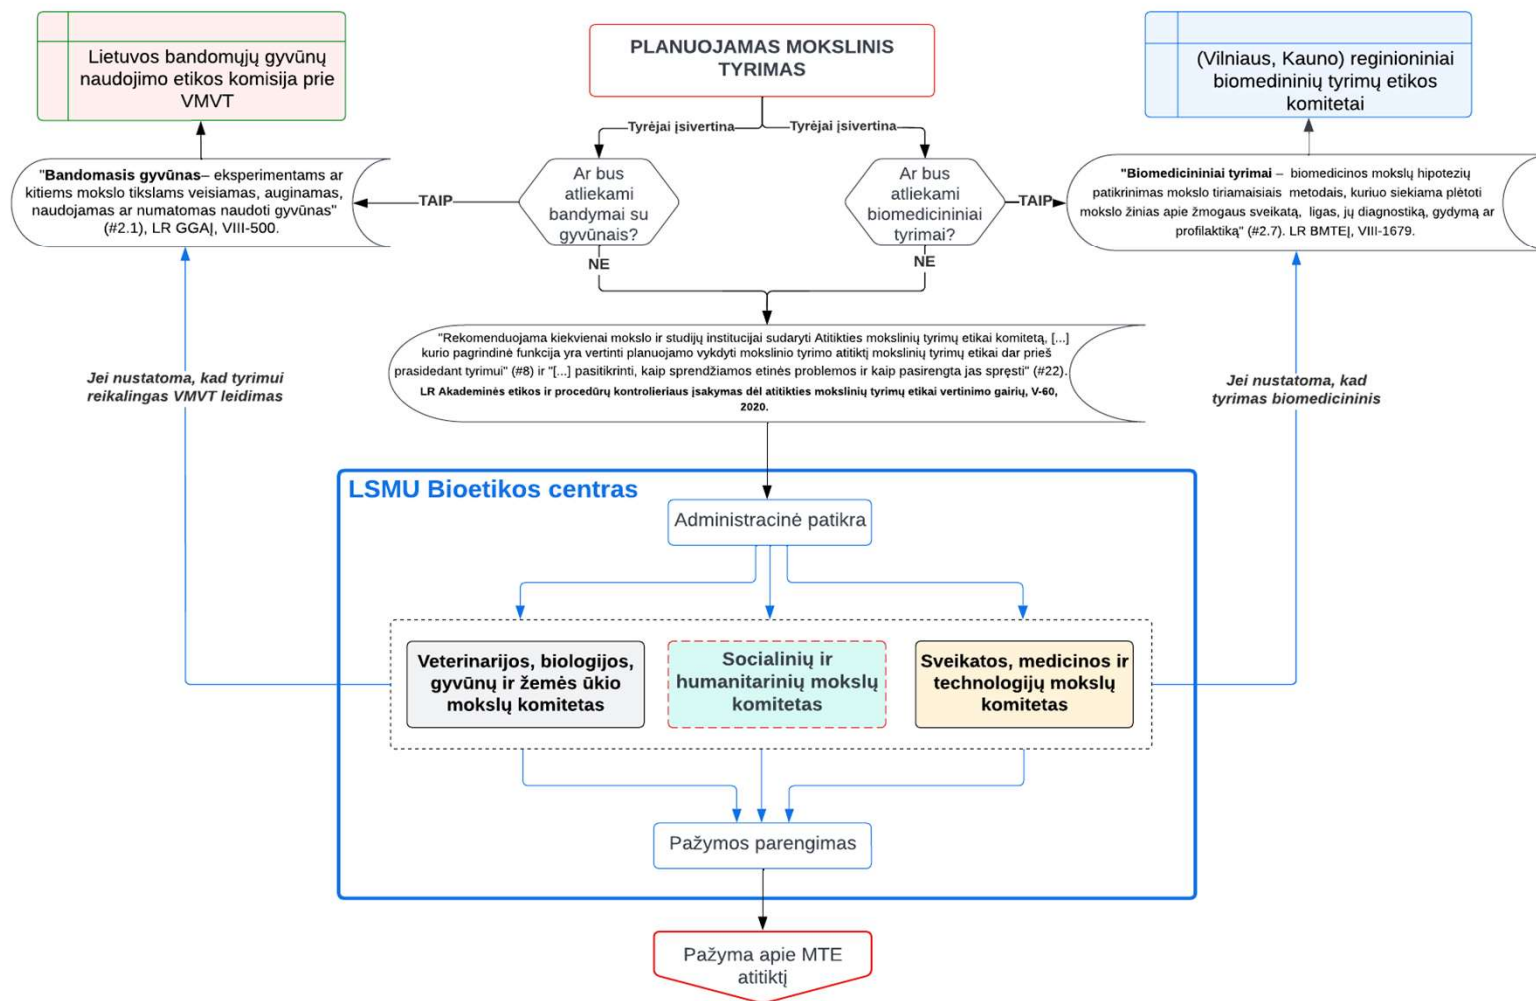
Lietuvos bandomųjų gyvūnų naudojimo etikos komisija prie VMVT

PLANUOJAMAS MOKSLINIS TYRIMAS

(Vilniaus, Kauno) regioniniai biomedicininių tyrimų etikos komitetai

Tyrėjai įsivertina

Tyrėjai įsivertina

"Bandomasis gyvūnas– eksperimentams ar kitiems mokslo tikslams veisiamas, auginamas, naudojamas ar numatomas naudoti gyvūnas" (#2.1), LR GGAĮ, VIII-500.

TAIP

Ar bus atliekami bandymai su gyvūnais?

Ar bus atliekami biomedicininiai tyrimai?

TAIP

"Biomedicininiai tyrimai – biomedicinos mokslų hipotezių patikrinimas mokslo tiriamaisiais metodais, kuriuo siekiama plėtoti mokslo žinias apie žmogaus sveikatą, ligas, jų diagnostiką, gydymą ar profilaktiką" (#2.7). LR BMTEĮ, VIII-1679.

NE

NE

"Rekomenduojama kiekvienai mokslo ir studijų institucijai sudaryti Atitikties mokslinių tyrimų etikai komitetą, [...] kurio pagrindinė funkcija yra vertinti planuojamo vykdyti mokslinio tyrimo atitiktį mokslinių tyrimų etikai dar prieš prasidedant tyrimui" (#8) ir "[...] pasitikrinti, kaip sprendžiamos etinės problemos ir kaip pasirengta jas spręsti" (#22).
LR Akademinės etikos ir procedūrų kontrolieriaus įsakymas dėl atitikties mokslinių tyrimų etikai vertinimo gairių, V-60, 2020.

Jei nustatoma, kad tyrimui reikalingas VMVT leidimas

Jei nustatoma, kad tyrimas biomedicininis

LSMU Bioetikos centras

Administracinė patikra

Veterinarijos, biologijos, gyvūnų ir žemės ūkio mokslų komitetas

Socialinių ir humanitarinių mokslų komitetas

Sveikatos, medicinos ir technologijų mokslų komitetas

Pažymos parengimas

Pažyma apie MTE atitiktį